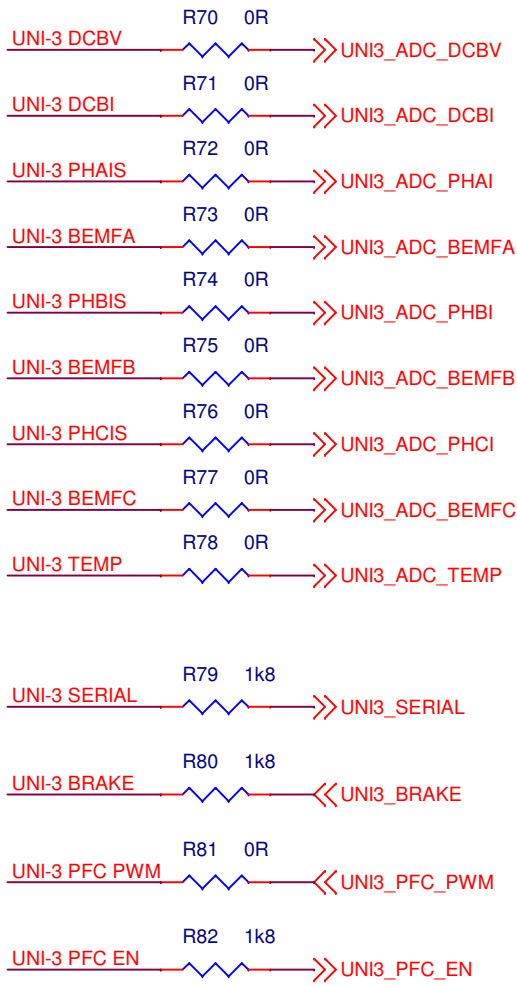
R70 0R
UNI-3 DCBV
UNI3_ADC_DCBV

R71 0R
UNI-3 DCBI
UNI3_ADC_DCBI

R72 0R
UNI-3 PHAIS
UNI3_ADC_PHAI

R73 0R
UNI-3 BEMFA
UNI3_ADC_BEMFA

R74 0R
UNI-3 PHBIS
UNI3_ADC_PHBI

R75 0R
UNI-3 BEMFB
UNI3_ADC_BEMFB

R76 0R
UNI-3 PHCIS
UNI3_ADC_PHCI

R77 0R
UNI-3 BEMFC
UNI3_ADC_BEMFC

R78 0R
UNI-3 TEMP
UNI3_ADC_TEMP

R79 1k8
UNI-3 SERIAL
UNI3_SERIAL

R80 1k8
UNI-3 BRAKE
UNI3_BRAKE

R81 0R
UNI-3 PFC PWM
UNI3_PFC_PWM

R82 1k8
UNI-3 PFC EN
UNI3_PFC_EN